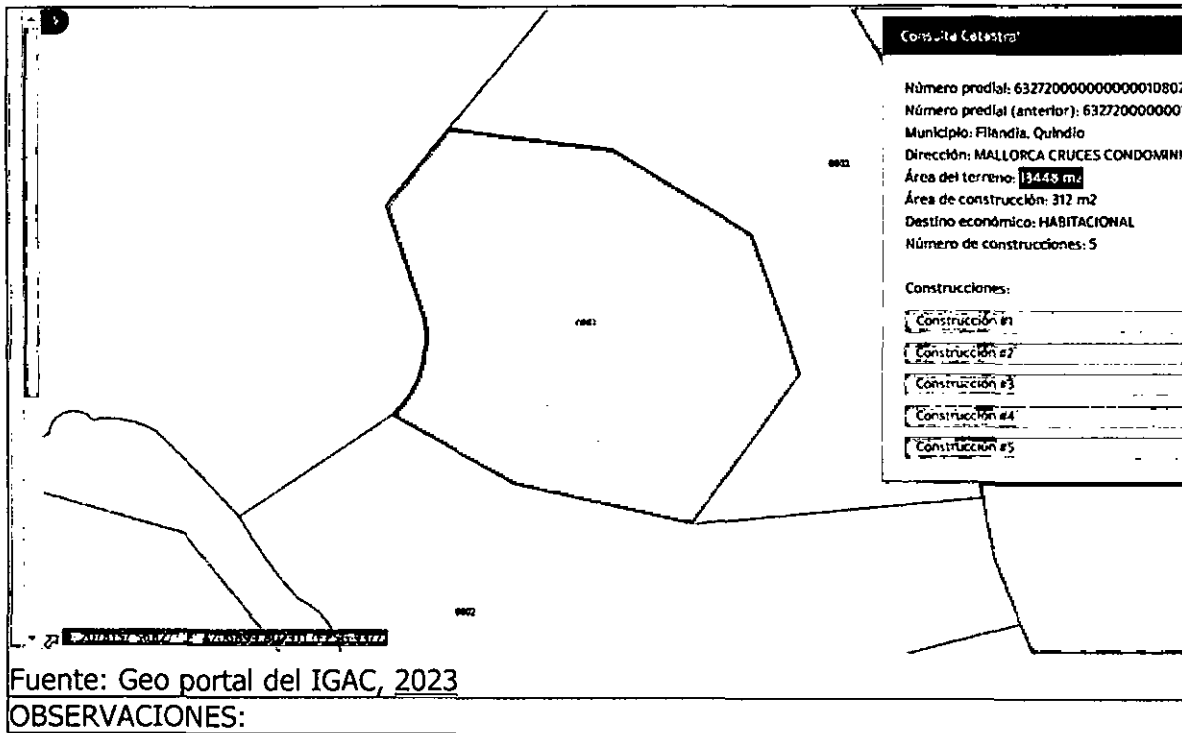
Consulta Catastral

Número predial: 63272000000000001080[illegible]
Número predial (anterior): 632720000000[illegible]
Municipio: Filandia, Quindio
Dirección: MALLORCA CRUCES CONDOMINI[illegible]
Área del terreno: 13448 m2
Área de construcción: 312 m2
Destino económico: HABITACIONAL
Número de construcciones: 5

Construcciones:
Construcción #1
Construcción #2
Construcción #3
Construcción #4
Construcción #5

0022

0001

0002

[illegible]

Fuente: Geo portal del IGAC, 2023
OBSERVACIONES: